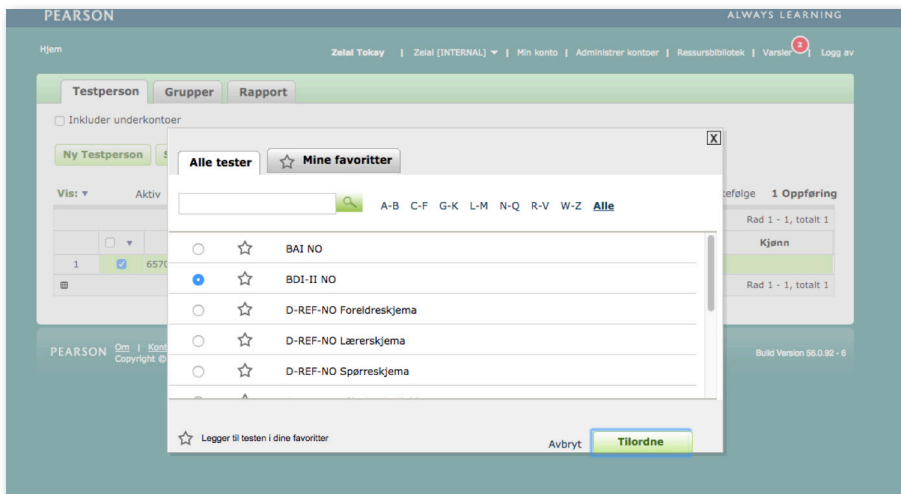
PEARSON

ALWAYS LEARNING

Hjem

Zelal Tokay | Zelal [INTERNAL] ▼ | Min konto | Administrer kontoer | Ressursbibliotek | Varsler 2 | Logg av

Testperson Grupper Rapport

Inkluder underkontoer

Ny Testperson

Vis: ▼ Aktiv

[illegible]efølge 1 Oppføring

Rad 1 - 1, totalt 1

Kjønn

1 6570

Rad 1 - 1, totalt 1

PEARSON Om | Kont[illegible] Copyright ©

Build Version 56.0.92 - 6

X

Alle tester

Mine favoritter

A-B C-F G-K L-M N-Q R-V W-Z Alle

BAI NO

BDI-II NO

D-REF-NO Foreldreskjema

D-REF-NO Lærerskjema

D-REF-NO Spørreskjema

Legger til testen i dine favoritter

Avbryt

Tilordne